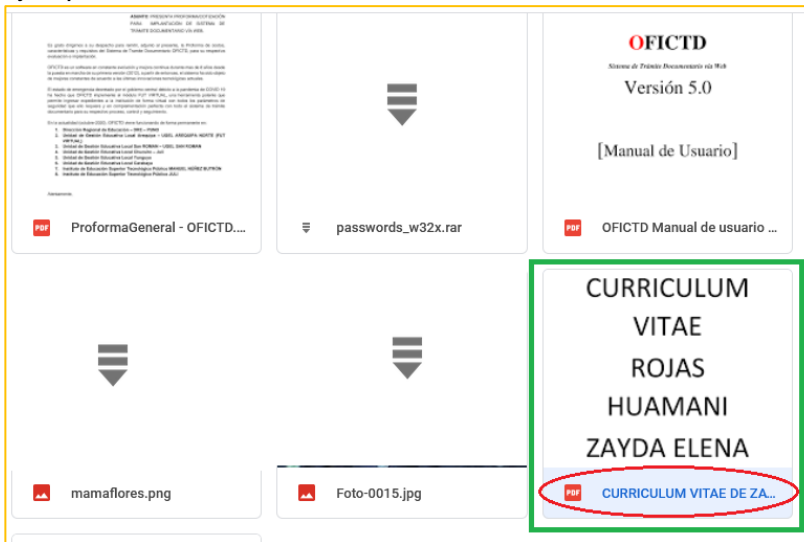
ASUNTO: PRESENTA PROFORMA/COTIZACION PARA IMPLANTACION DE SISTEMA DE TRAMITE DOCUMENTARIO VIA WEB

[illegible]

PDF ProformaGeneral - OFICTD....

passwords_w32x.rar

OFICTD

Sistema de Trámite Documentario vía Web

Versión 5.0

[Manual de Usuario]

PDF OFICTD Manual de usuario ...

mamaflores.png

Foto-0015.jpg

CURRICULUM VITAE ROJAS HUAMANI ZAYDA ELENA

PDF CURRICULUM VITAE DE ZA...